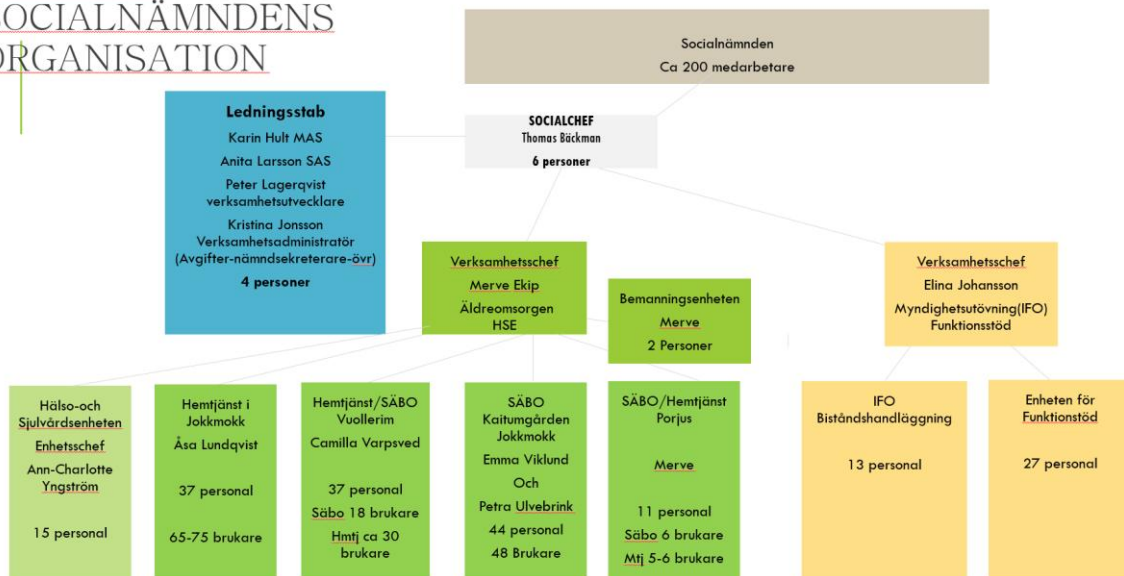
OCIALNÄMNDENS
ORGANISATION

Socialnämnden
Ca 200 medarbetare

Ledningsstab
Karin Hult MAS
Anita Larsson SAS
Peter Lagerqvist verksamhetsutvecklare
Kristina Jonsson Verksamhetsadministratör (Avgifter-nämndsekreterare-övr)
4 personer

SOCIALCHEF
Thomas Bäckman
6 personer

Verksamhetsschef
Merve Ekip
Äldreomsorgen
HSE

Bemanningsenheten
Merve
2 Personer

Verksamhetsschef
Elina Johansson
Myndighetsutövning(IFO)
Funktionsstöd

Hälso-och Sjulvårdsenheten
Enhetschef
Ann-Charlotte Yngström
15 personal

Hemtjänst i Jokkmokk
Åsa Lundqvist
37 personal
65-75 brukare

Hemtjänst/SÄBO Vuollerim
Camilla Varpsved
37 personal
Säbo 18 brukare
Hmtj ca 30 brukare

SÄBO Kaitumgården Jokkmokk
Emma Viklund
Och
Petra Ulvebrink
44 personal
48 Brukare

SÄBO/Hemtjänst Porjus
Merve
11 personal
Säbo 6 brukare
Mtj 5-6 brukare

IFO
Biståndshandläggning
13 personal

Enheten för Funktionstöd
27 personal